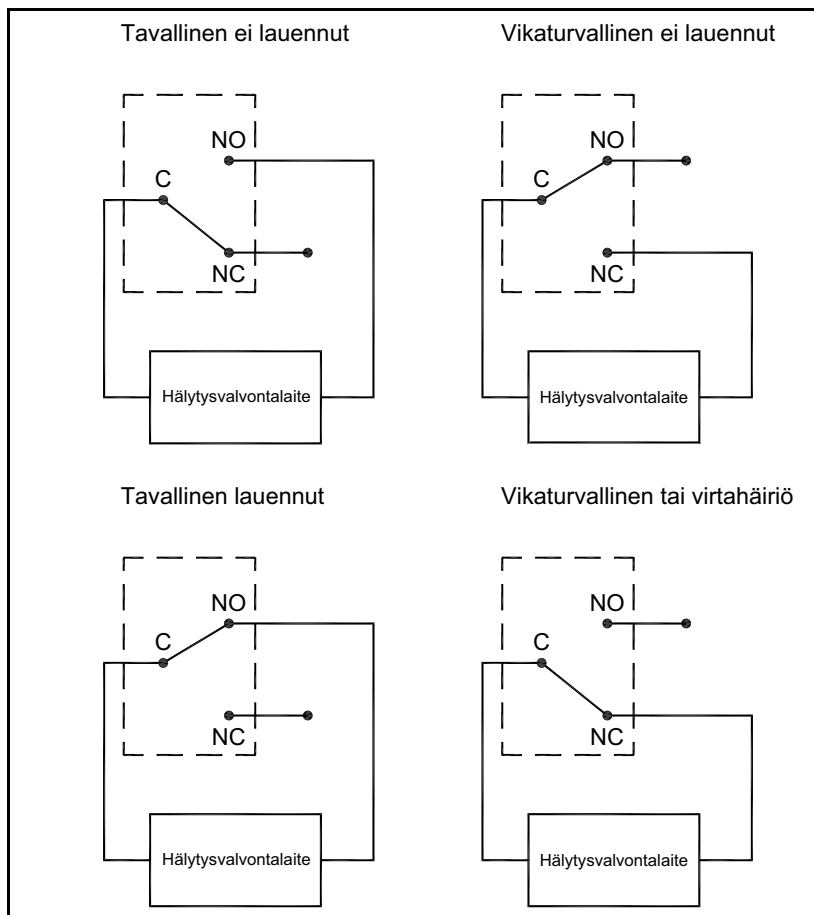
Tavallinen ei lauennut

NO
C
NC

Hälytysvalvontalaite

Vikaturvallinen ei lauennut

NO
C
NC

Hälytysvalvontalaite

Tavallinen lauennut

NO
C
NC

Hälytysvalvontalaite

Vikaturvallinen tai virtahäiriö

NO
C
NC

Hälytysvalvontalaite